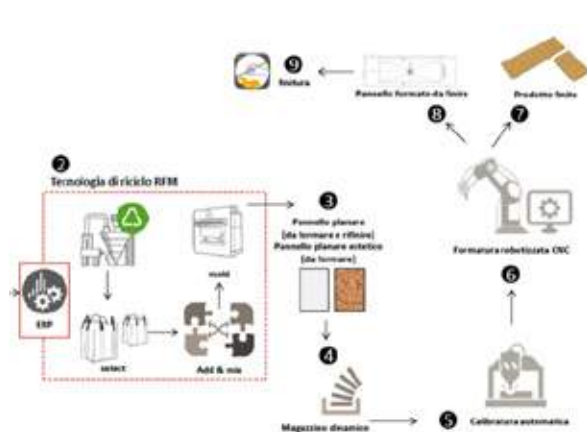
9 finitura

Pannello formato da finire

Prodotto finito

8

7

2 Tecnologia di riciclo RFM

ERP

mold

select

Add & mix

3 Pannello planare (da formare e rifinire) Pannello planare estetico (da formare)

4

Magazzino dinamico

5 Calibratura automatica

6

Formatura robotizzata CNC